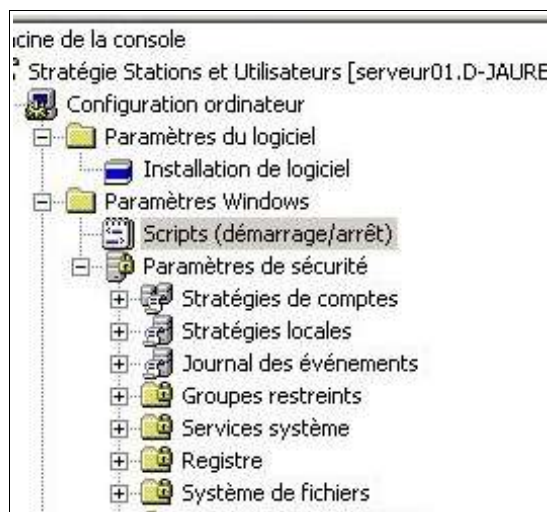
icine de la console
Stratégie Stations et Utilisateurs [serveur01.D-JAURE
Configuration ordinateur
Paramètres du logiciel
Installation de logiciel
Paramètres Windows
Scripts (démarrage/arrêt)
Paramètres de sécurité
Stratégies de comptes
Stratégies locales
Journal des événements
Groupes restreints
Services système
Registre
Système de fichiers